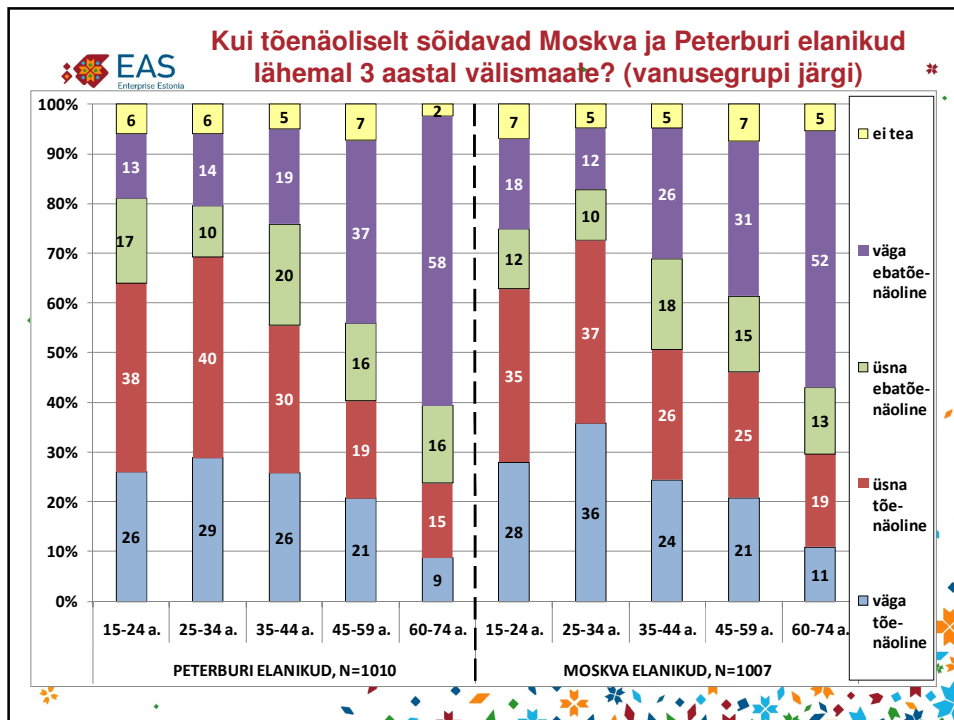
EAS
Enterprise Estonia

Kui tõenäoliselt sõidavad Moskva ja Peterburi elanikud lähemal 3 aastal välismaale? (vanusegrupi järgi)

100%
90%
80%
70%
60%
50%
40%
30%
20%
10%
0%

| | väga tõenäoline | üsna tõenäoline | üsna ebatõenäoline | väga ebatõenäoline | ei tea |
|---|---|---|---|---|---|
| PETERBURI ELANIKUD, N=1010 15-24 a. | 26 | 38 | 17 | 13 | 6 |
| PETERBURI ELANIKUD, N=1010 25-34 a. | 29 | 40 | 10 | 14 | 6 |
| PETERBURI ELANIKUD, N=1010 35-44 a. | 26 | 30 | 20 | 19 | 5 |
| PETERBURI ELANIKUD, N=1010 45-59 a. | 21 | 19 | 16 | 37 | 7 |
| PETERBURI ELANIKUD, N=1010 60-74 a. | 9 | 15 | 16 | 58 | 2 |
| MOSKVA ELANIKUD, N=1007 15-24 a. | 28 | 35 | 12 | 18 | 7 |
| MOSKVA ELANIKUD, N=1007 25-34 a. | 36 | 37 | 10 | 12 | 5 |
| MOSKVA ELANIKUD, N=1007 35-44 a. | 24 | 26 | 18 | 26 | 5 |
| MOSKVA ELANIKUD, N=1007 45-59 a. | 21 | 25 | 15 | 31 | 7 |
| MOSKVA ELANIKUD, N=1007 60-74 a. | 11 | 19 | 13 | 52 | 5 |

ei tea
väga ebatõenäoline
üsna ebatõenäoline
üsna tõenäoline
väga tõenäoline